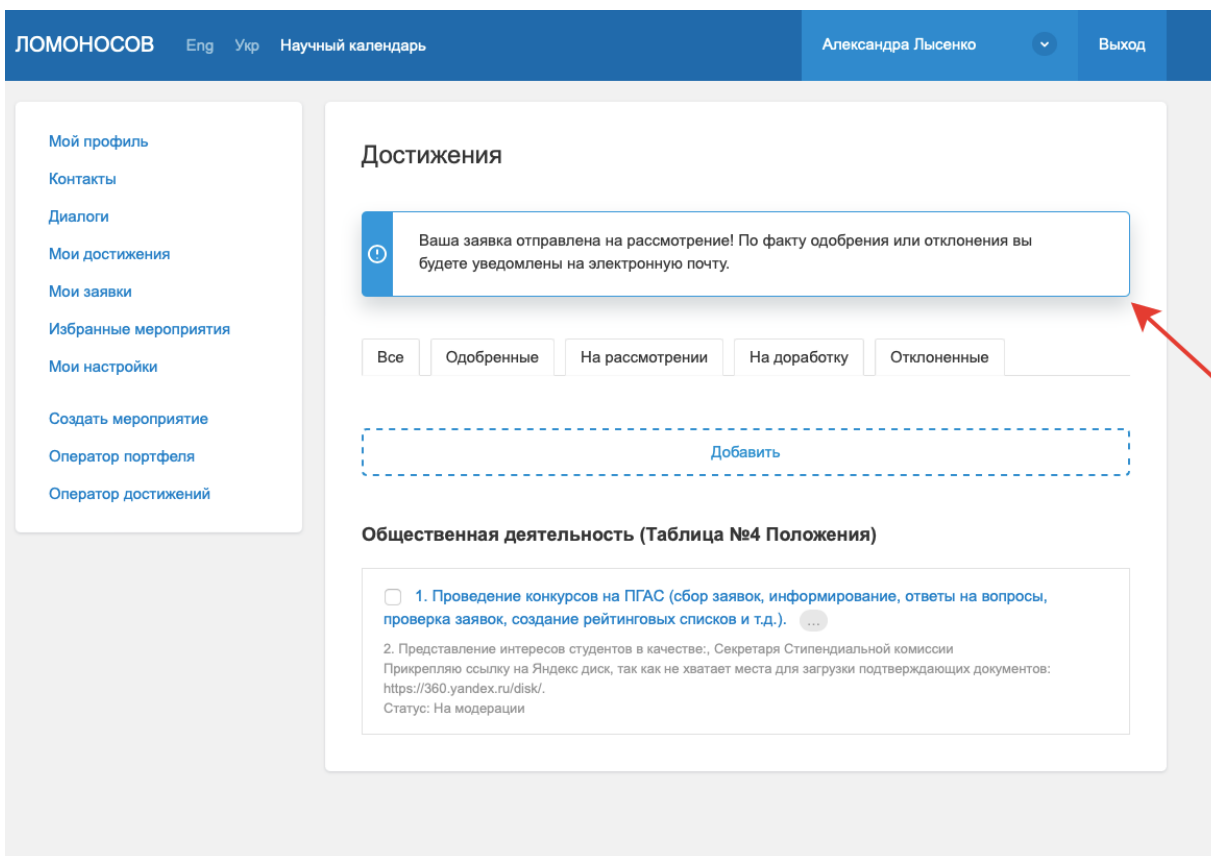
ЛОМОНОСОВ Eng Укр Научный календарь

Александра Лысенко Выход

Мой профиль
Контакты
Диалоги
Мои достижения
Мои заявки
Избранные мероприятия
Мои настройки

Создать мероприятие
Оператор портфеля
Оператор достижений

Достижения

Ваша заявка отправлена на рассмотрение! По факту одобрения или отклонения вы будете уведомлены на электронную почту.

Все | Одобренные | На рассмотрении | На доработку | Отклоненные

Добавить

Общественная деятельность (Таблица №4 Положения)

1. Проведение конкурсов на ПГАС (сбор заявок, информирование, ответы на вопросы, проверка заявок, создание рейтинговых списков и т.д.). ...

2. Представление интересов студентов в качестве:, Секретаря Стипендиальной комиссии
Прикрепляю ссылку на Яндекс диск, так как не хватает места для загрузки подтверждающих документов: https://360.yandex.ru/disk/.
Статус: На модерации